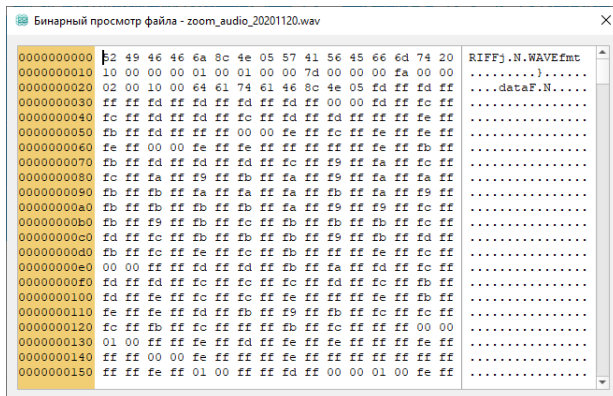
Бинарный просмотр файла - zoom_audio_20201120.wav

| | | |
|---|---|---|
| 0000000000 | 52 49 46 46 6a 8c 4e 05 57 41 56 45 66 6d 74 20 | RIFFj.N.WAVEfmt |
| 0000000010 | 10 00 00 00 01 00 01 00 00 7d 00 00 00 fa 00 00 | ........}...... |
| 0000000020 | 02 00 10 00 64 61 74 61 46 8c 4e 05 fd ff fd ff | ....dataF.N..... |
| 0000000030 | ff ff fd ff fd ff fd ff fd ff 00 00 fd ff fc ff | ................ |
| 0000000040 | fc ff fd ff fd ff fc ff fd ff fc ff fe ff fe ff | ................ |
| 0000000050 | fb ff fd ff ff ff 00 00 fe ff fc ff fe ff fe ff | ................ |
| 0000000060 | fe ff 00 00 fe ff fe ff fe ff ff ff fe ff fb ff | ................ |
| 0000000070 | fb ff fd ff fd ff fd ff fc ff f9 ff fa ff fc ff | ................ |
| 0000000080 | fc ff fa ff f9 ff fb ff fa ff f9 ff fa ff fa ff | ................ |
| 0000000090 | fb ff fb ff fa ff fa ff fa ff fb ff fa ff f9 ff | ................ |
| 00000000a0 | fb ff fb ff fb ff fb ff fa ff f9 ff f9 ff fc ff | ................ |
| 00000000b0 | fc ff f9 ff fb ff fc ff fb ff fb ff fb ff fc ff | ................ |
| 00000000c0 | fd ff fc ff fb ff fb ff fb ff f9 ff fb ff fd ff | ................ |
| 00000000d0 | fb ff fc ff fe ff fc ff fb ff fe ff fe ff fc ff | ................ |
| 00000000e0 | 00 00 ff ff fd ff fd ff fb ff fa ff fd ff fc ff | ................ |
| 00000000f0 | fd ff fd ff fc ff fc ff fc ff fd ff fc ff fb ff | ................ |
| 0000000100 | fd ff fe ff fc ff fc ff fe ff fe ff fe ff fd ff | ................ |
| 0000000110 | fe ff fe ff fd ff fb ff f9 ff fb ff fc ff fc ff | ................ |
| 0000000120 | fc ff fb ff fc ff ff ff fb ff fc ff ff ff 00 00 | ................ |
| 0000000130 | 01 00 ff ff fe ff fd ff fe ff fe ff fe ff fe ff | ................ |
| 0000000140 | ff ff 00 00 fe ff fe ff fe ff ff ff fe ff ff ff | ................ |
| 0000000150 | ff ff fe ff 01 00 ff ff fd ff 00 00 01 00 fe ff | ................ |